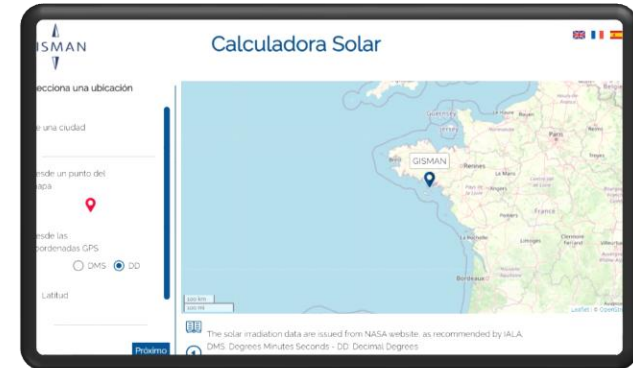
ISMAN

Calculadora Solar

ecciona una ubicación

e una ciudad

esde un punto del apa

esde las ordenadas GPS

DMS DD

Latitud

Próximo

GISMAN

Rennes

Paris

France

Bordeaux

100 km

100 mi

Leaflet | © OpenStreetMap

The solar irradiation data are issued from NASA website, as recommended by IALA.

DMS: Degrees Minutes Seconds - DD: Decimal Degrees